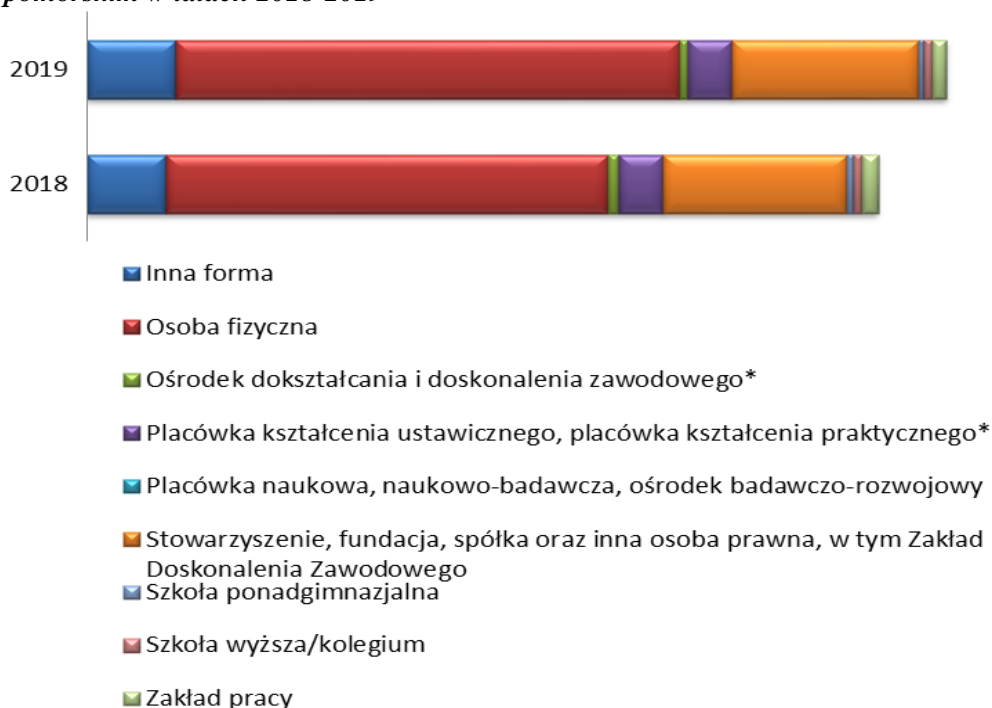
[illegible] w latach 2018-2019

2019

2018

Inna forma

Osoba fizyczna

Ośrodek dokształcania i doskonalenia zawodowego*

Placówka kształcenia ustawicznego, placówka kształcenia praktycznego*

Placówka naukowa, naukowo-badawcza, ośrodek badawczo-rozwojowy

Stowarzyszenie, fundacja, spółka oraz inna osoba prawna, w tym Zakład Doskonalenia Zawodowego

Szkoła ponadgimnazjalna

Szkoła wyższa/kolegium

Zakład pracy